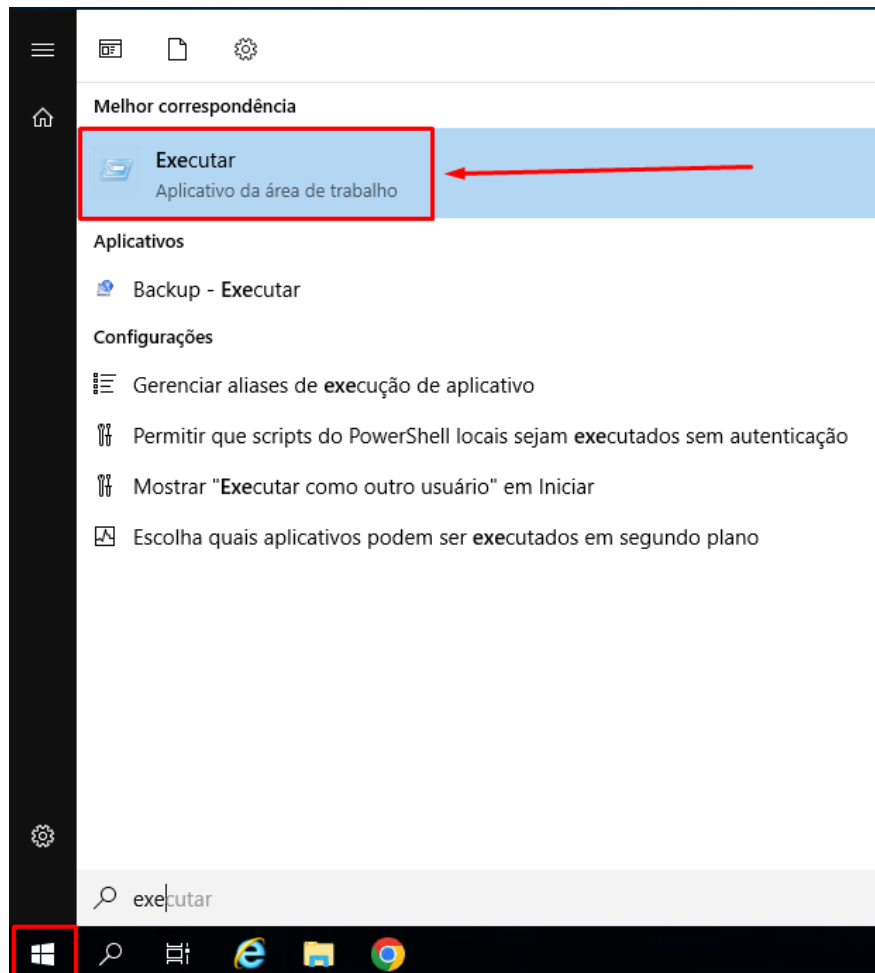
Melhor correspondência

Executar
Aplicativo da área de trabalho

Aplicativos

Backup - Executar

Configurações

Gerenciar aliases de execução de aplicativo

Permitir que scripts do PowerShell locais sejam executados sem autenticação

Mostrar "Executar como outro usuário" em Iniciar

Escolha quais aplicativos podem ser executados em segundo plano

executar